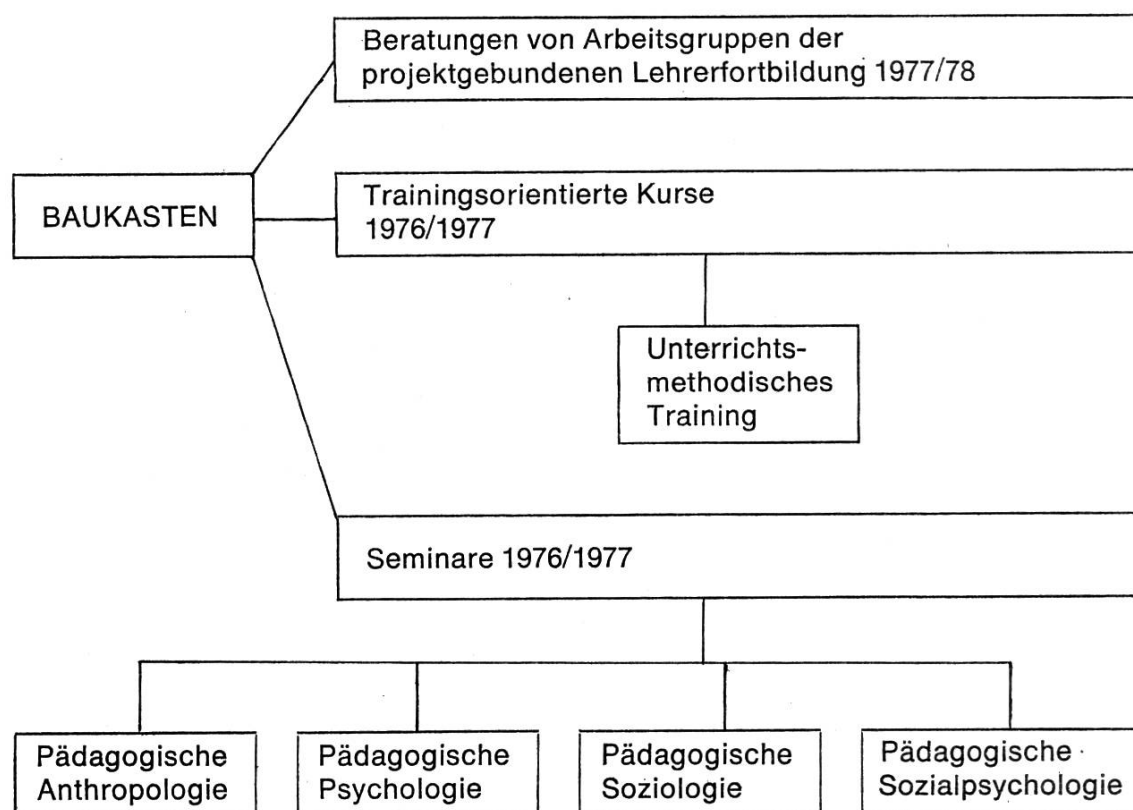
BAUKASTEN

Beratungen von Arbeitsgruppen der projektgebundenen Lehrerfortbildung 1977/78

Trainingsorientierte Kurse 1976/1977

Unterrichtsmethodisches Training

Seminare 1976/1977

Pädagogische Anthropologie

Pädagogische Psychologie

Pädagogische Soziologie

Pädagogische Sozialpsychologie